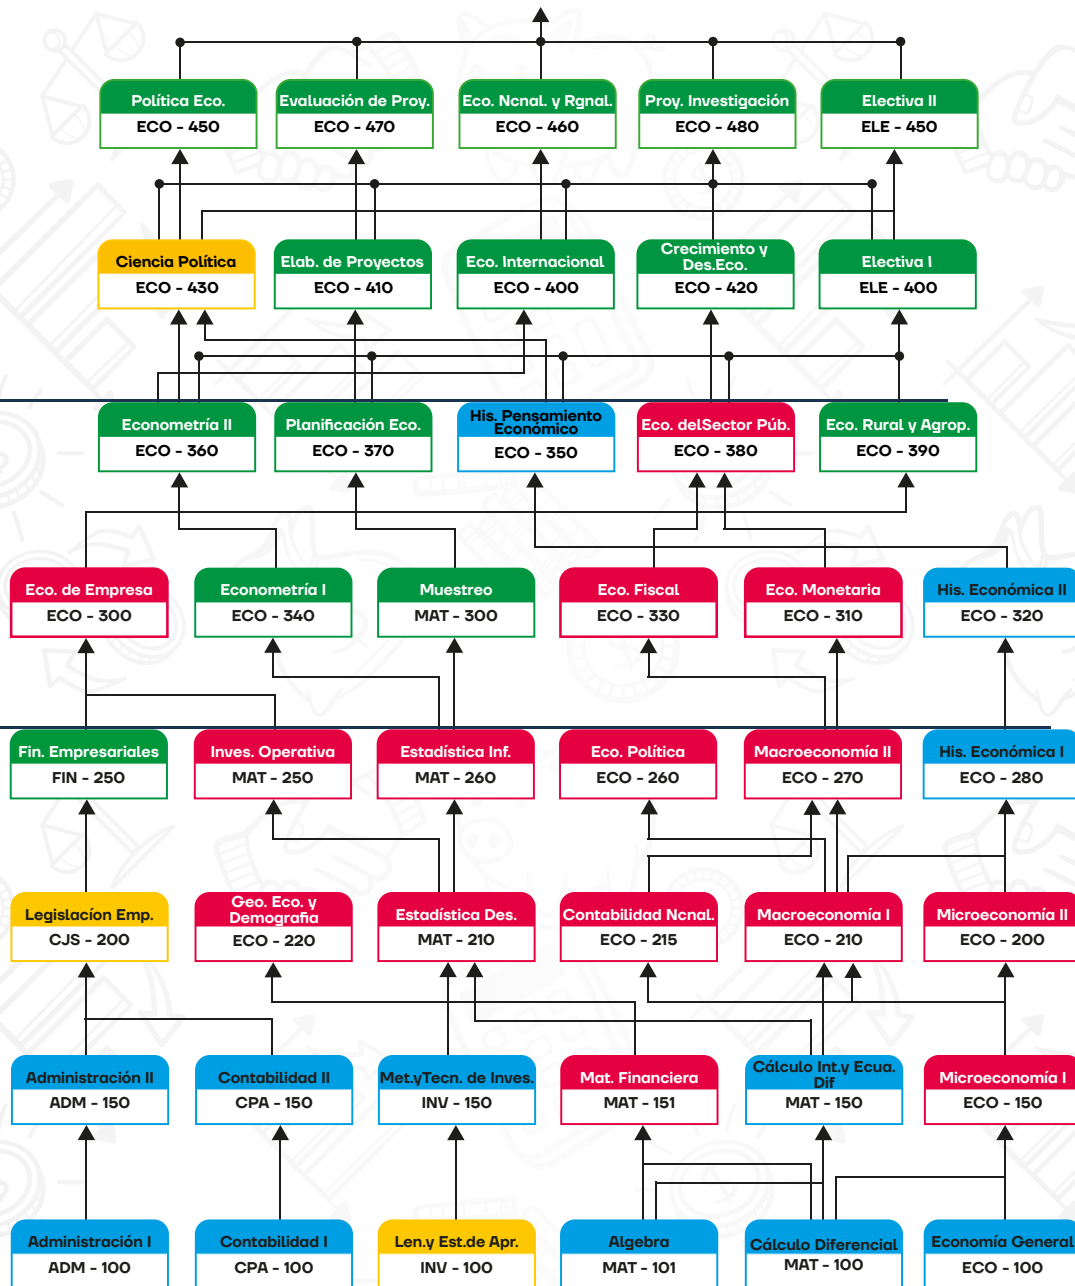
Política Eco.
ECO - 450

Evaluación de Proy.
ECO - 470

Eco. Ncnal. y Rgnal.
ECO - 460

Proy. Investigación
ECO - 480

Electiva II
ELE - 450

Ciencia Política
ECO - 430

Elab. de Proyectos
ECO - 410

Eco. Internacional
ECO - 400

Crecimiento y Des.Eco.
ECO - 420

Electiva I
ELE - 400

Econometría II
ECO - 360

Planificación Eco.
ECO - 370

His. Pensamiento Económico
ECO - 350

Eco. delSector Púb.
ECO - 380

Eco. Rural y Agrop.
ECO - 390

Eco. de Empresa
ECO - 300

Econometría I
ECO - 340

Muestreo
MAT - 300

Eco. Fiscal
ECO - 330

Eco. Monetaria
ECO - 310

His. Económica II
ECO - 320

Fin. Empresariales
FIN - 250

Inves. Operativa
MAT - 250

Estadística Inf.
MAT - 260

Eco. Política
ECO - 260

Macroeconomía II
ECO - 270

His. Económica I
ECO - 280

Legislacion Emp.
CJS - 200

Geo. Eco. y Demografia
ECO - 220

Estadística Des.
MAT - 210

Contabilidad Ncnal.
ECO - 215

Macroeconomía I
ECO - 210

Microeconomía II
ECO - 200

Administración II
ADM - 150

Contabilidad II
CPA - 150

Met.yTecn. de Inves.
INV - 150

Mat. Financiera
MAT - 151

Cálculo Int.y Ecua. Dif
MAT - 150

Microeconomía I
ECO - 150

Administración I
ADM - 100

Contabilidad I
CPA - 100

Len.y Est.de Apr.
INV - 100

Algebra
MAT - 101

Cálculo Diferencial
MAT - 100

Economía General
ECO - 100